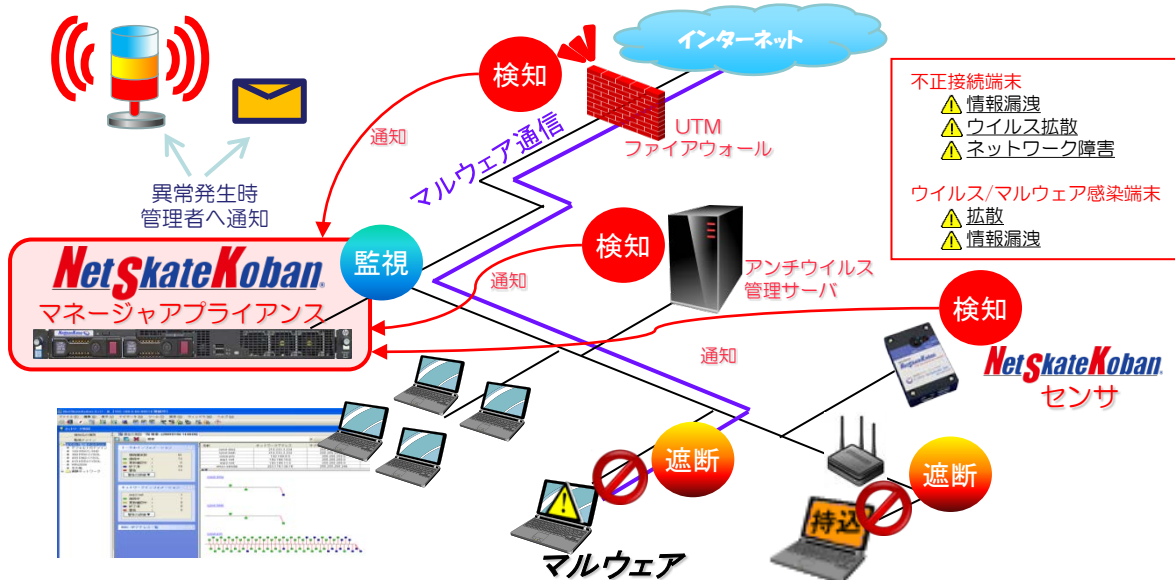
インターネット

検知

UTM
ファイアウォール

マルウェア通信

通知

異常発生時
管理者へ通知

監視

NetSkateKoban
マネージャアプライアンス

検知

通知

アンチウイルス
管理サーバ

不正接続端末
⚠情報漏洩
⚠ウイルス拡散
⚠ネットワーク障害

ウイルス/マルウェア感染端末
⚠拡散
⚠情報漏洩

検知

通知

NetSkateKoban
センサ

遮断

遮断

持込

マルウェア